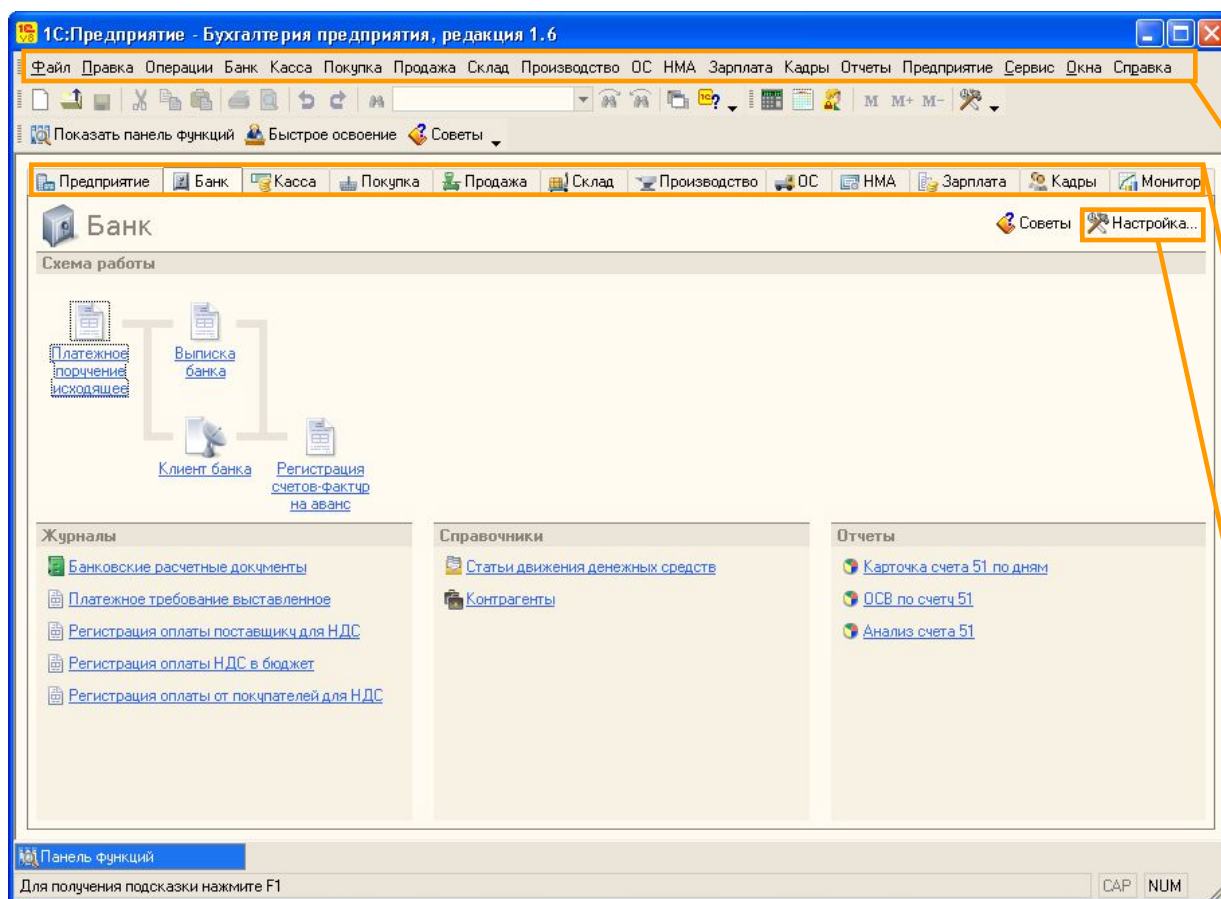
1С:Предприятие - Бухгалтерия предприятия, редакция 1.6

Файл Правка Операции Банк Касса Покупка Продажа Склад Производство ОС НМА Зарплата Кадры Отчеты Предприятие Сервис Окна Справка

M M+ M-

Показать панель функций Быстрое освоение Советы

Предприятие Банк Касса Покупка Продажа Склад Производство ОС НМА Зарплата Кадры Монитор

Банк

Советы Настройка...

Схема работы

Платежное порчение исходящее

Выписка банка

Клиент банка

Регистрация счетов-фактур на аванс

Журналы

Банковские расчетные документы

Платежное требование выставленное

Регистрация оплаты поставщику для НДС

Регистрация оплаты НДС в бюджет

Регистрация оплаты от покупателей для НДС

Справочники

Статьи движения денежных средств

Контрагенты

Отчеты

Карточка счета 51 по дням

ОСВ по счету 51

Анализ счета 51

Панель функций

Для получения подсказки нажмите F1

CAP NUM